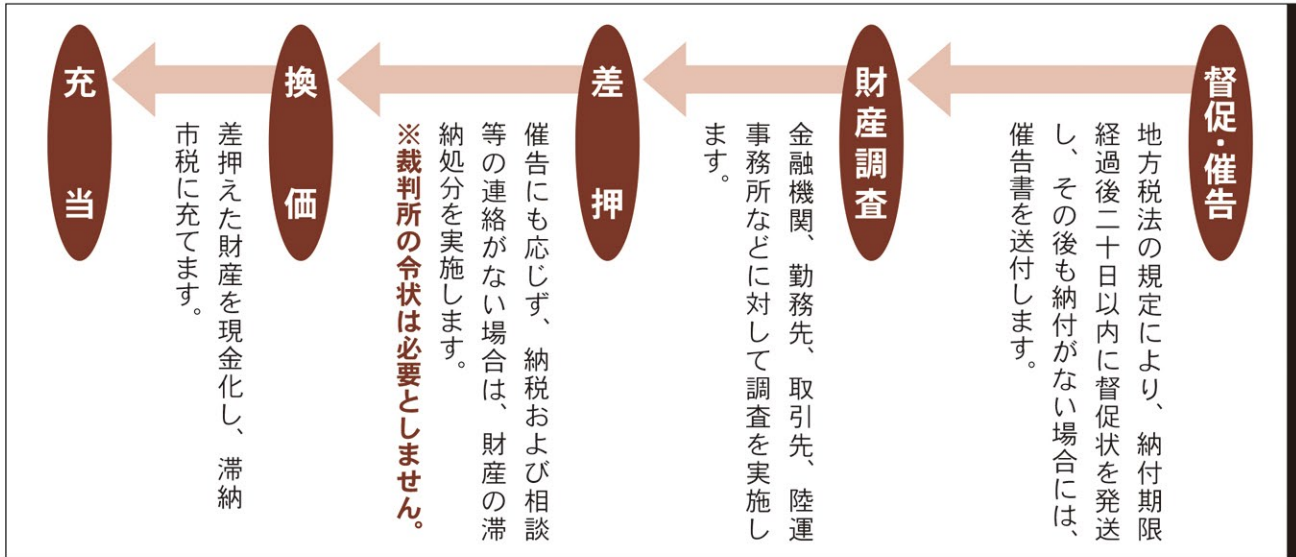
督促・催告

地方税法の規定により、納付期限経過後二十日以内に督促状を発送し、その後も納付がない場合には、催告書を送付します。

財産調査

金融機関、勤務先、取引先、陸運事務所などに対して調査を実施します。

差押

催告にも応じず、納税および相談等の連絡がない場合は、財産の滞納処分を実施します。

※裁判所の令状は必要としません。

換価

差押えた財産を現金化し、滞納市税に充てます。

充当